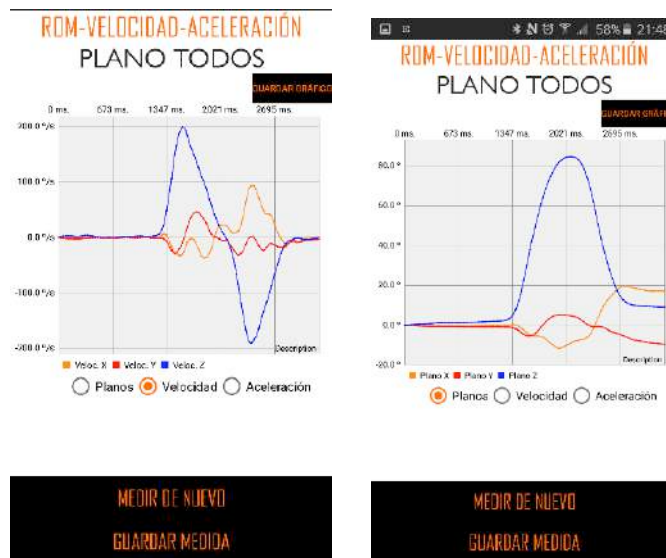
ROM-VELOCIDAD-ACELERACIÓN
PLANO TODOS

GUARDAR GRÁFICO

0 ms. 673 ms. 1347 ms. 2021 ms. 2695 ms.

200.0 °/s
100.0 °/s
0.0 °/s
-100.0 °/s
-200.0 °/s

Description

Veloc. X Veloc. Y Veloc. Z

Planos Velocidad Aceleración

MEDIR DE NUEVO

GUARDAR MEDIDA

58% 21:48

ROM-VELOCIDAD-ACELERACIÓN
PLANO TODOS

GUARDAR GRÁFIC

0 ms. 673 ms. 1347 ms. 2021 ms. 2695 ms.

80.0 °
60.0 °
40.0 °
20.0 °
0.0 °
-20.0 °

Description

Plano X Plano Y Plano Z

Planos Velocidad Aceleración

MEDIR DE NUEVO

GUARDAR MEDIDA